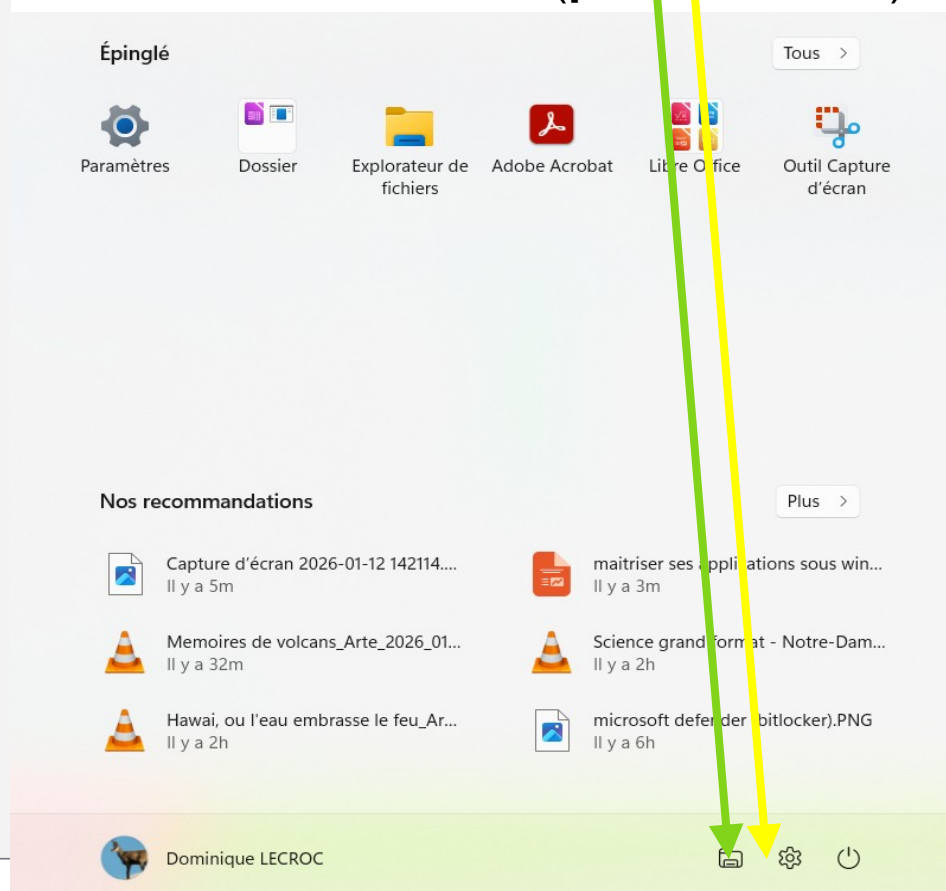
Épinglé

Tous >

Paramètres

Dossier

Explorateur de fichiers

Adobe Acrobat

Libre Office

Outil Capture d'écran

Nos recommandations

Plus >

Capture d'écran 2026-01-12 142114....
Il y a 5m

maitriser ses applications sous win...
Il y a 3m

Memoires de volcans_Arte_2026_01...
Il y a 32m

Science grand format - Notre-Dam...
Il y a 2h

Hawai, ou l'eau embrasse le feu_Ar...
Il y a 2h

microsoft defender bitlocker).PNG
Il y a 6h

Dominique LECROC